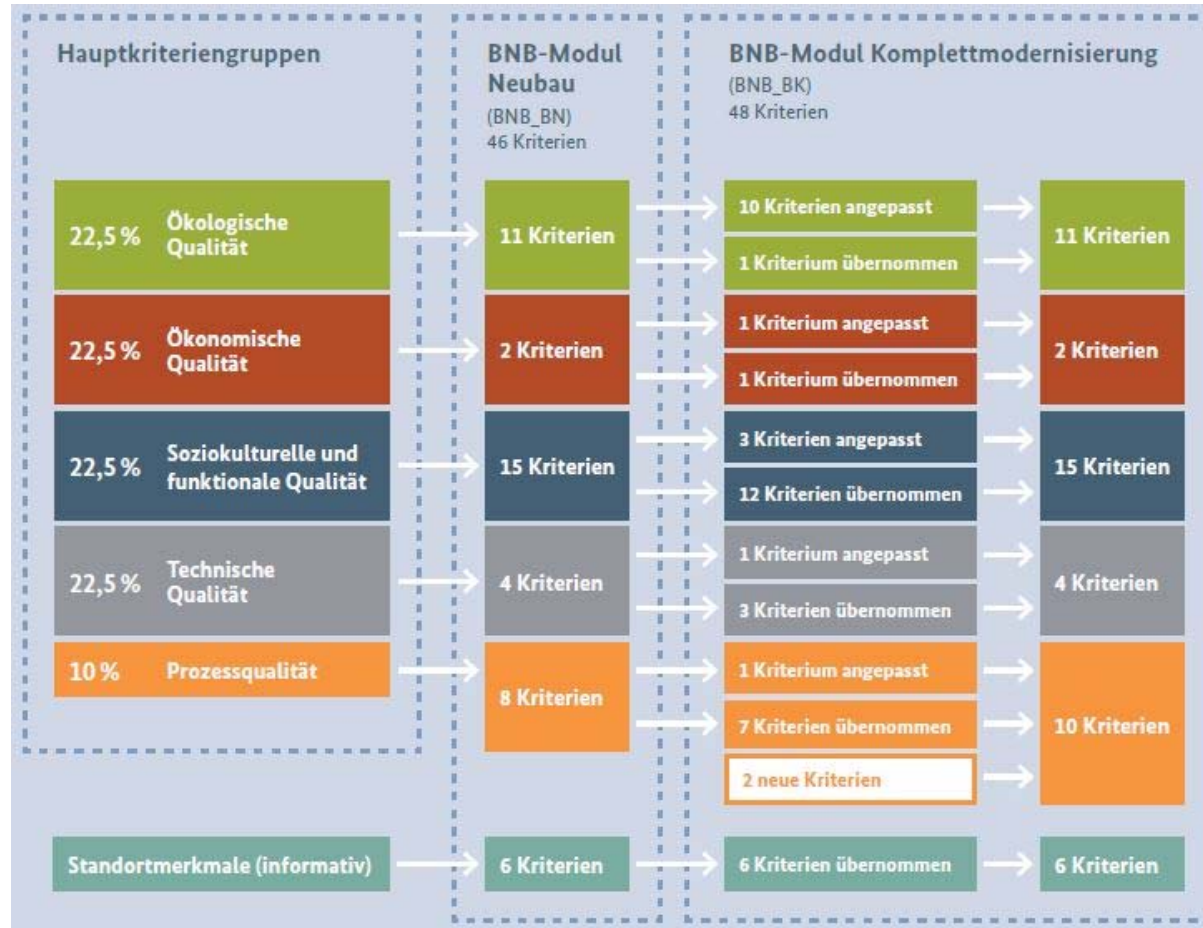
Hauptkriteriengruppen

BNB-Modul Neubau
(BNB_BN)
46 Kriterien

BNB-Modul Komplettmodernisierung
(BNB_BK)
48 Kriterien

22,5 % Ökologische Qualität
11 Kriterien
10 Kriterien angepasst
1 Kriterium übernommen
11 Kriterien

22,5 % Ökonomische Qualität
2 Kriterien
1 Kriterium angepasst
1 Kriterium übernommen
2 Kriterien

22,5 % Soziokulturelle und funktionale Qualität
15 Kriterien
3 Kriterien angepasst
12 Kriterien übernommen
15 Kriterien

22,5 % Technische Qualität
4 Kriterien
1 Kriterium angepasst
3 Kriterien übernommen
4 Kriterien

10 % Prozessqualität
8 Kriterien
1 Kriterium angepasst
7 Kriterien übernommen
2 neue Kriterien
10 Kriterien

Standortmerkmale (informativ)
6 Kriterien
6 Kriterien übernommen
6 Kriterien